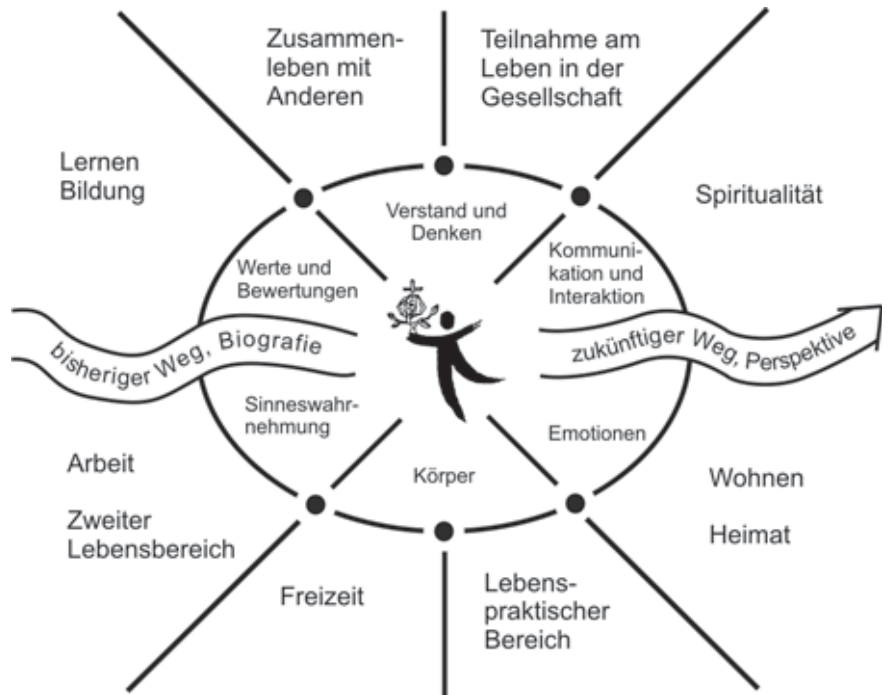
Zusammenleben mit Anderen

Teilnahme am Leben in der Gesellschaft

Lernen
Bildung

Spiritualität

Verstand und Denken

Werte und Bewertungen

Kommunikation und Interaktion

bisheriger Weg, Biografie

zukünftiger Weg, Perspektive

Sinneswahrnehmung

Emotionen

Körper

Arbeit

Zweiter Lebensbereich

Wohnen

Heimat

Freizeit

Lebenspraktischer Bereich